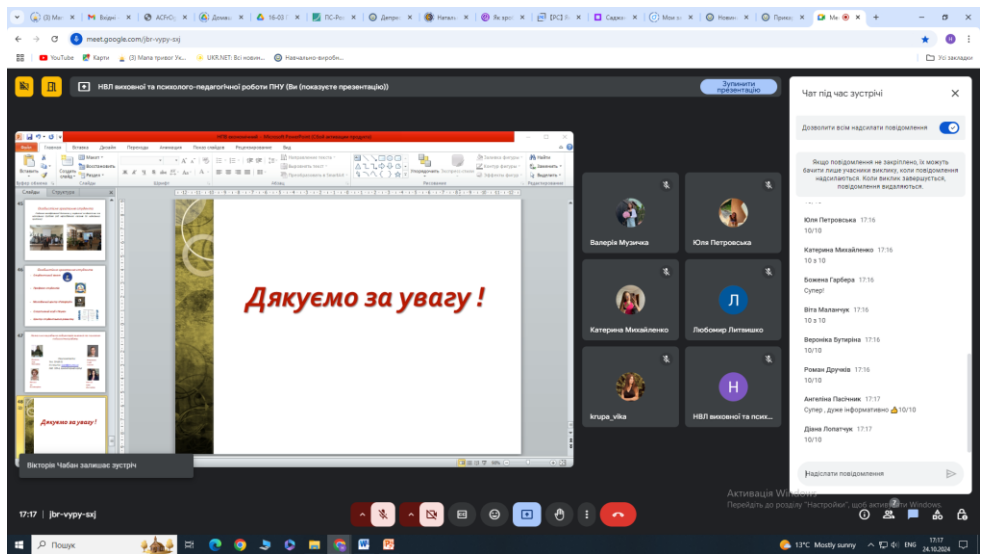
(3) Ме ✕ | Вхідні ✕ | АОГіСх ✕ | Домаш ✕ | 16-03 ✕ | ПС-Ро ✕ | Депрє ✕ | Натал ✕ | Як зроб ✕ | [PC] Я ✕ | Садко ✕ | Мои з ✕ | Новин ✕ | Прикл ✕ | Ме ✕ | +

meet.google.com/jbr-vypy-sxj

YouTube | Карти | (3) Мапа тривог Ук... | UKR.NET: Всі новин... | Навчально-виробн... | Усі закладки

НВЛ виховної та психолого-педагогічної роботи ПНУ (Ви (показуєте презентацію))

Зупинити презентацію

Дякуємо за увагу !

Дякуємо за увагу !

Валерія Музичка
Юля Петровська
Катерина Михайленко
Любомир Литвишко
krupa_vika
НВЛ виховної та псих...

Л
Н

Вікторія Чабан залишає зустріч

Чат під час зустрічі

Дозволити всім надсилати повідомлення

Якщо повідомлення не закріплено, їх можуть бачити лише учасники виклику, коли повідомлення надсилаються. Коли виклик завершується, повідомлення видаляються.

Юля Петровська 17:16
10/10

Катерина Михайленко 17:16
10 з 10

Божена Гарбера 17:16
Супер!

Віта Маланчук 17:16
10 з 10

Вероніка Бутеріна 17:16
10/10

Роман Дручків 17:16
10/10

Ангеліна Пасічник 17:17
Супер , дуже інформативно 👍10/10

Діана Лопатчук 17:17
10/10

Надіслати повідомлення

17:17 | jbr-vypy-sxj

Активація Windows
Перейдіть до розділу "Настройки", щоб активувати Windows.

Пошук

13°C Mostly sunny ENG 17:17 24.10.2024